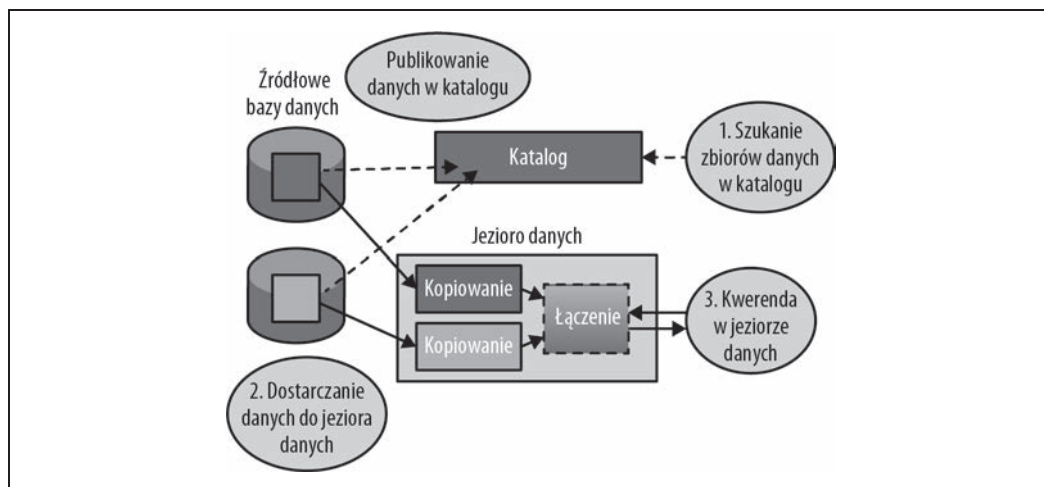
Źródłowe bazy danych

Publikowanie danych w katalogu

Katalog

1. Szukanie zbiorów danych w katalogu

Jezioro danych

Kopiowanie

Kopiowanie

Łączenie

3. Kwerenda w jeziorze danych

2. Dostarczanie danych do jeziora danych